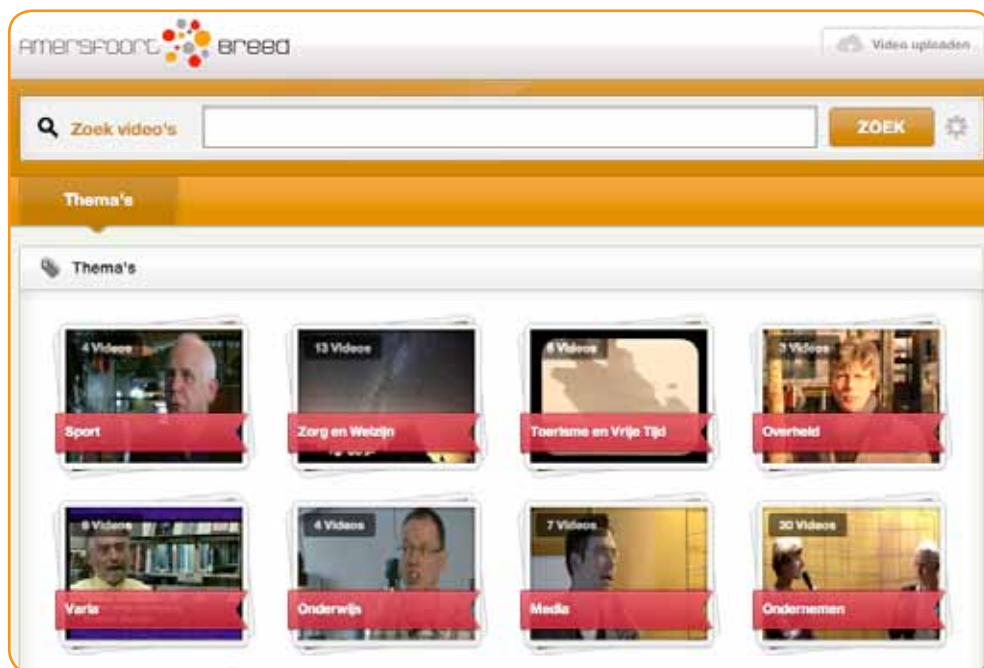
AMERSFOORT BREED

Video uploaden

Zoek video's

ZOEK

Thema's

Thema's

4 Videos
Sport

13 Videos
Zorg en Welzijn

6 Videos
Toerisme en Vrije Tijd

3 Videos
Overheid

6 Videos
Varia

4 Videos
Onderwijs

7 Videos
Media

30 Videos
Ondernemen